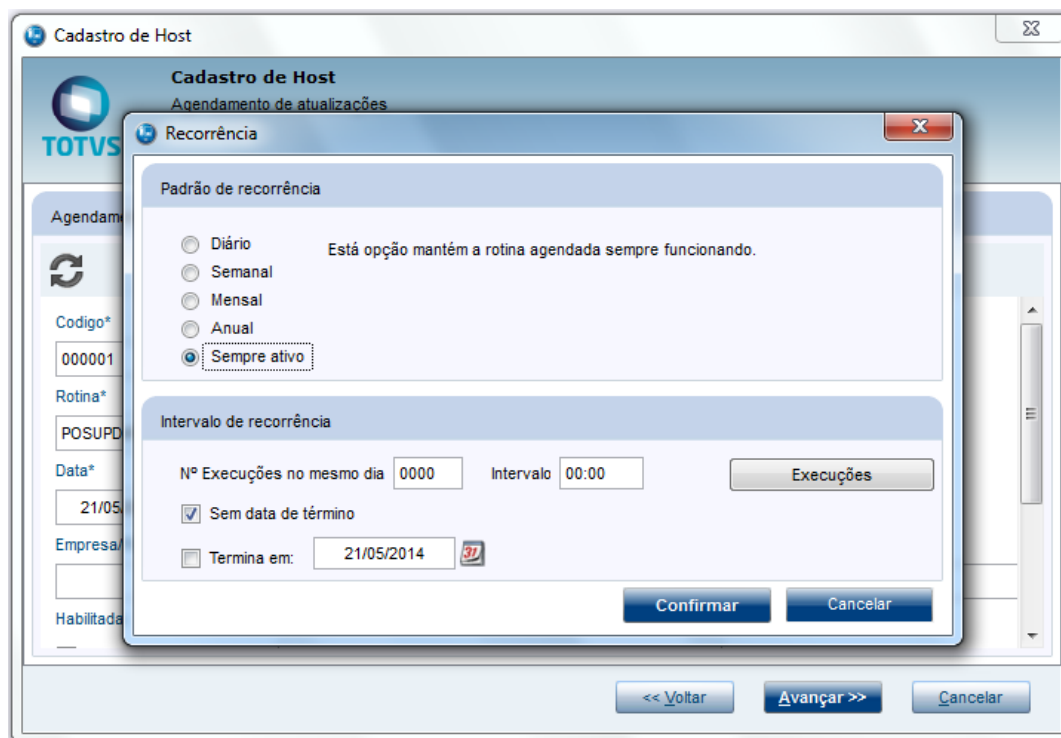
Cadastro de Host

Cadastro de Host
Agendamento de atualizações

TOTVS

Agendame

Codigo*
000001
Rotina*
POSUPD
Data*
21/05
Empresa/
Habilitada

Recorrência

Padrão de recorrência

Diário
Semanal
Mensal
Anual
Sempre ativo

Está opção mantém a rotina agendada sempre funcionando.

Intervalo de recorrência

Nº Execuções no mesmo dia 0000 Intervalo 00:00 Execuções

Sem data de término

Termina em: 21/05/2014 31

Confirmar Cancelar

<< Voltar Avançar >> Cancelar